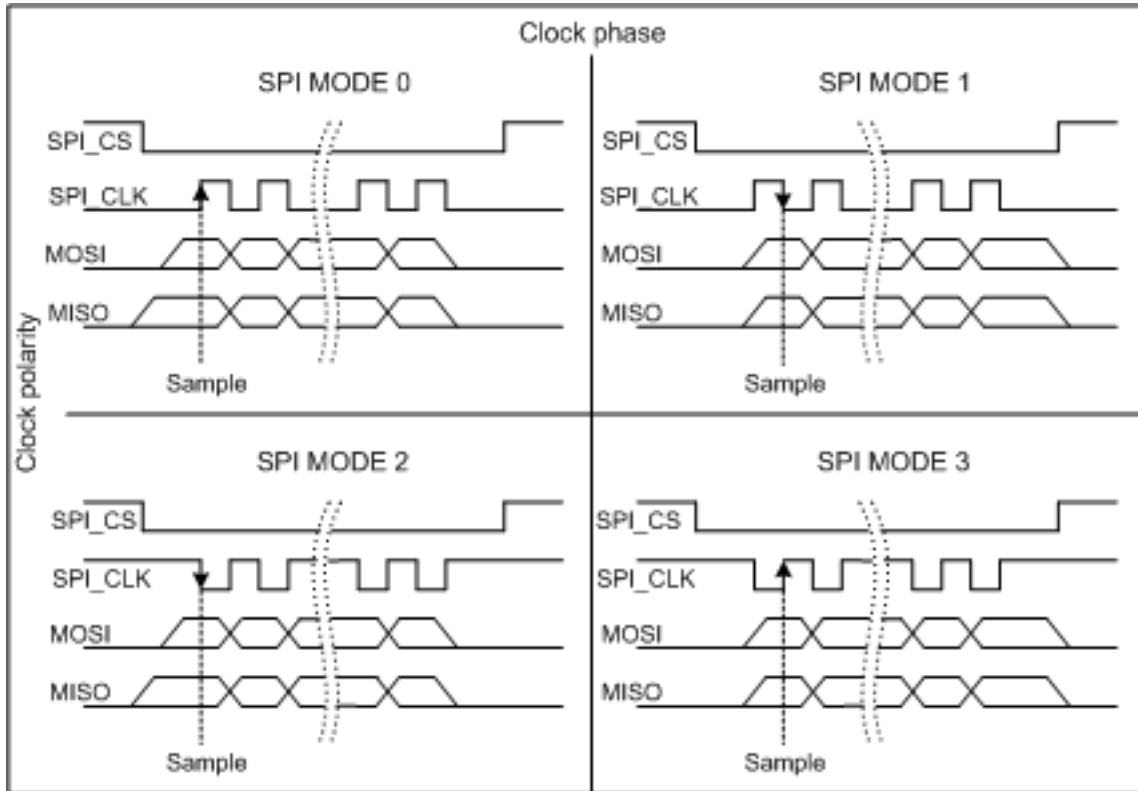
Clock phase

Clock polarity

SPI MODE 0

SPI_CS

SPI_CLK

MOSI

MISO

Sample

SPI MODE 1

SPI_CS

SPI_CLK

MOSI

MISO

Sample

SPI MODE 2

SPI_CS

SPI_CLK

MOSI

MISO

Sample

SPI MODE 3

SPI_CS

SPI_CLK

MOSI

MISO

Sample